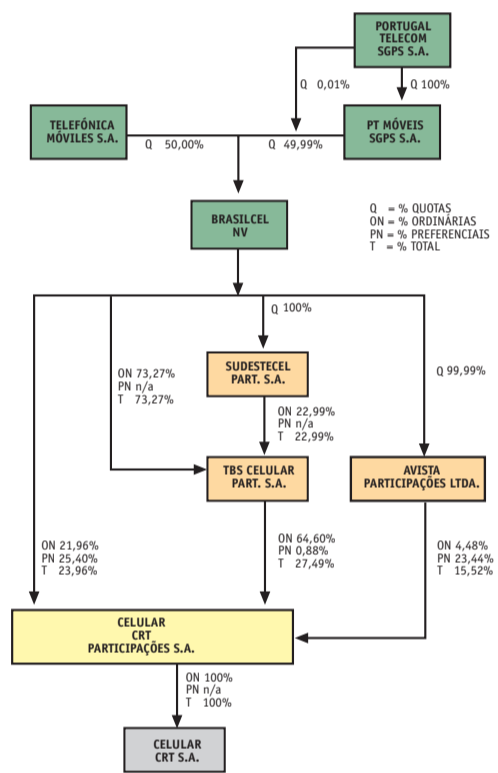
PORTUGAL TELECOM SGPS S.A.

Q 0,01%

Q 100%

TELEFÓNICA MÓVILES S.A.

Q 50,00%

Q 49,99%

PT MÓVEIS SGPS S.A.

BRASILCEL NV

Q = % QUOTAS
ON = % ORDINÁRIAS
PN = % PREFERENCIAIS
T = % TOTAL

Q 100%

ON 73,27%
PN n/a
T 73,27%

SUDESTECEL PART. S.A.

Q 99,99%

ON 22,99%
PN n/a
T 22,99%

TBS CELULAR PART. S.A.

AVISTA PARTICIPAÇÕES LTDA.

ON 21,96%
PN 25,40%
T 23,96%

ON 64,60%
PN 0,88%
T 27,49%

ON 4,48%
PN 23,44%
T 15,52%

CELULAR CRT PARTICIPAÇÕES S.A.

ON 100%
PN n/a
T 100%

CELULAR CRT S.A.